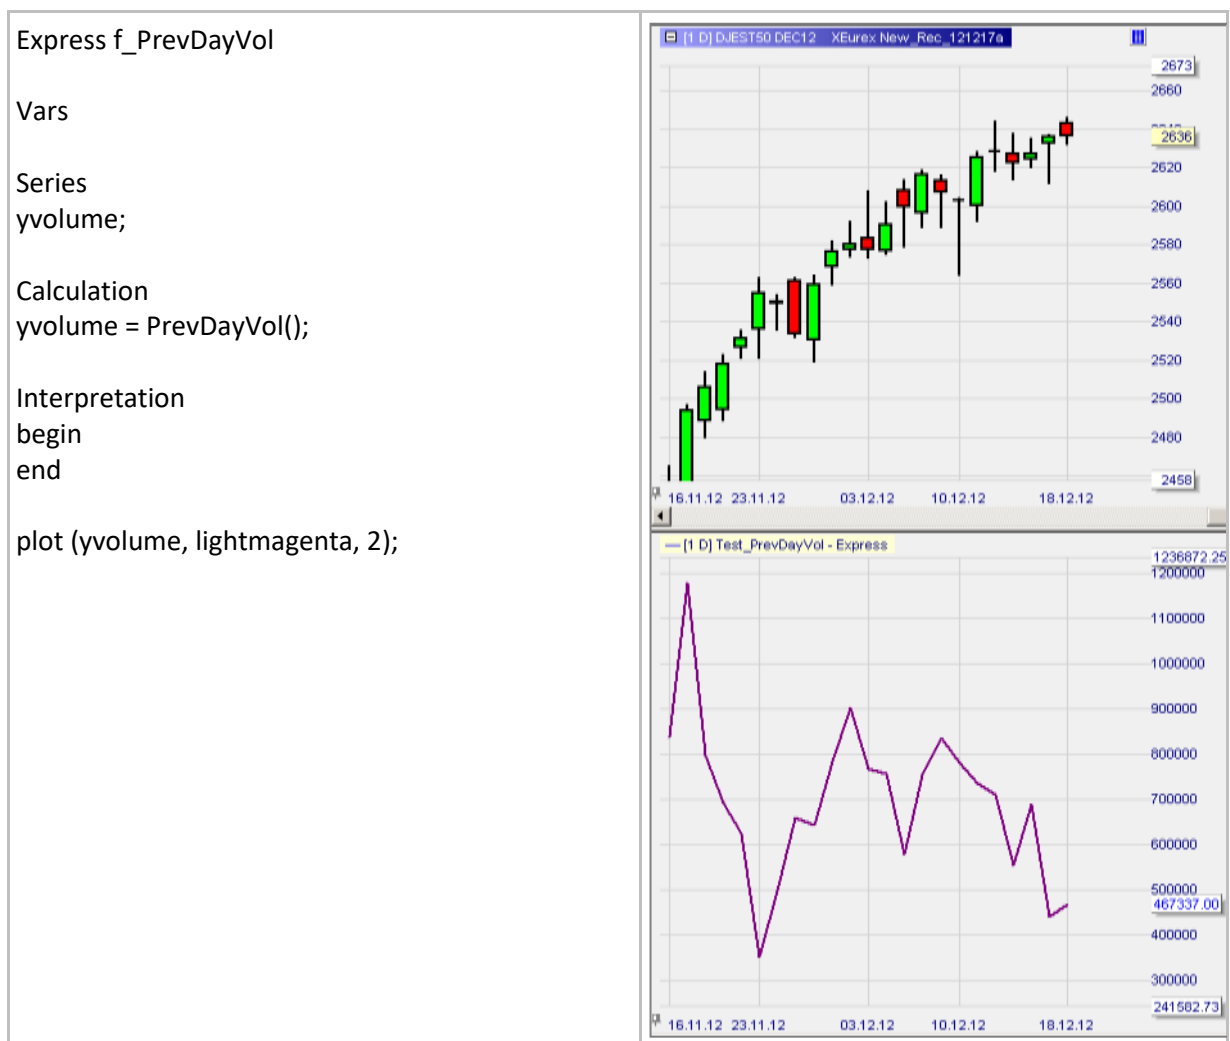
| Express f_PrevDayVol<br><br>Vars<br><br>Series<br>yvolume;<br><br>Calculation<br>yvolume = PrevDayVol();<br><br>Interpretation<br>begin<br>end<br><br>plot (yvolume, lightmagenta, 2); | [1 D] DJEST50 DEC12 XEurex New_Rec_121217a<br>2673<br>2660<br>2636<br>2620<br>2600<br>2580<br>2560<br>2540<br>2520<br>2500<br>2480<br>2458<br>16.11.12 23.11.12 03.12.12 10.12.12 18.12.12<br><br>[1 D] Test_PrevDayVol - Express<br>1236872.25<br>1200000<br>1100000<br>1000000<br>900000<br>800000<br>700000<br>600000<br>500000<br>467337.00<br>400000<br>300000<br>241582.73<br>16.11.12 23.11.12 03.12.12 10.12.12 18.12.12 |
|---|---|